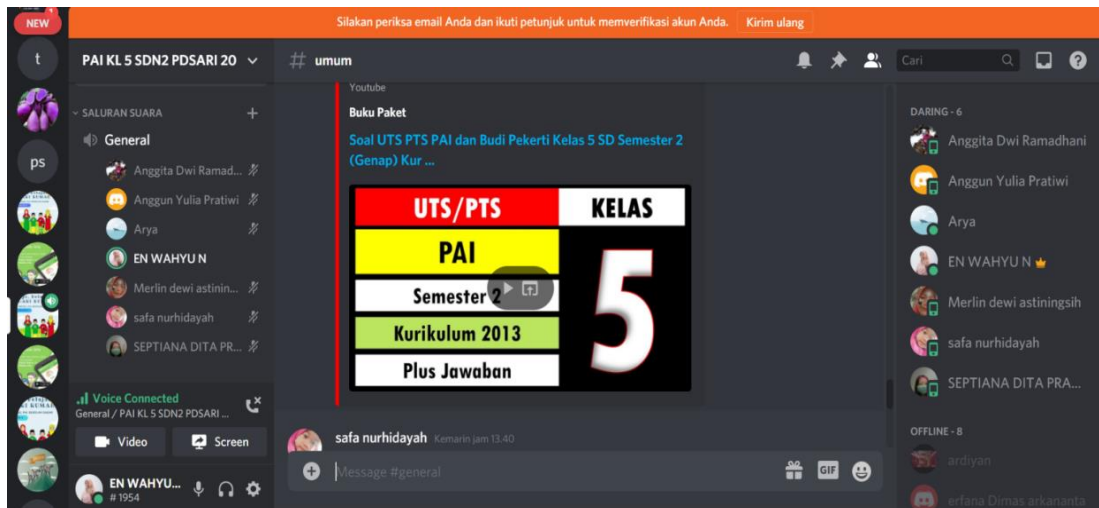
NEW

Silakan periksa email Anda dan ikuti petunjuk untuk memverifikasi akun Anda. Kirim ulang

t

ps

PAI KL 5 SDN2 PDSARI 20

SALURAN SUARA

General

Anggita Dwi Ramad...

Anggun Yulia Pratiwi

Arya

EN WAHYU N

Merlin dewi astinin...

safa nurhidayah

SEPTIANA DITA PR...

Voice Connected
General / PAI KL 5 SDN2 PDSARI ...

Video

Screen

EN WAHYU...
#1954

# umum

Youtube

Buku Paket

Soal UTS PTS PAI dan Budi Pekerti Kelas 5 SD Semester 2 (Genap) Kur ...

| UTS/PTS | KELAS |
|---|---|
| PAI | 5 |
| Semester 2 | |
| Kurikulum 2013 | |
| Plus Jawaban | |

safa nurhidayah Kemarin jam 13.40

Message #general

Cari

DARING - 6

Anggita Dwi Ramadhani

Anggun Yulia Pratiwi

Arya

EN WAHYU N

Merlin dewi astiningsih

safa nurhidayah

SEPTIANA DITA PRA...

OFFLINE - 8

ardiyan

erfana Dimas arkananta